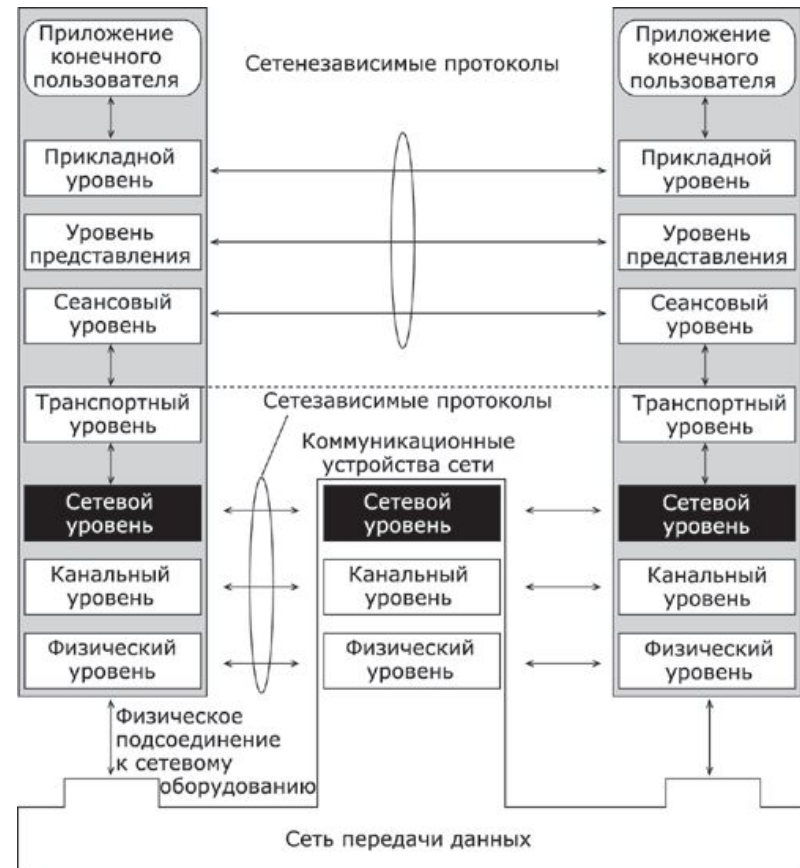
Приложение конечного пользователя

Сетенезависимые протоколы

Приложение конечного пользователя

Прикладной уровень

Прикладной уровень

Уровень представления

Уровень представления

Сеансовый уровень

Сеансовый уровень

Транспортный уровень

Сетезависимые протоколы

Транспортный уровень

Коммуникационные устройства сети

Сетевой уровень

Сетевой уровень

Сетевой уровень

Канальный уровень

Канальный уровень

Канальный уровень

Физический уровень

Физический уровень

Физический уровень

Физическое подсоединение к сетевому оборудованию

Сеть передачи данных